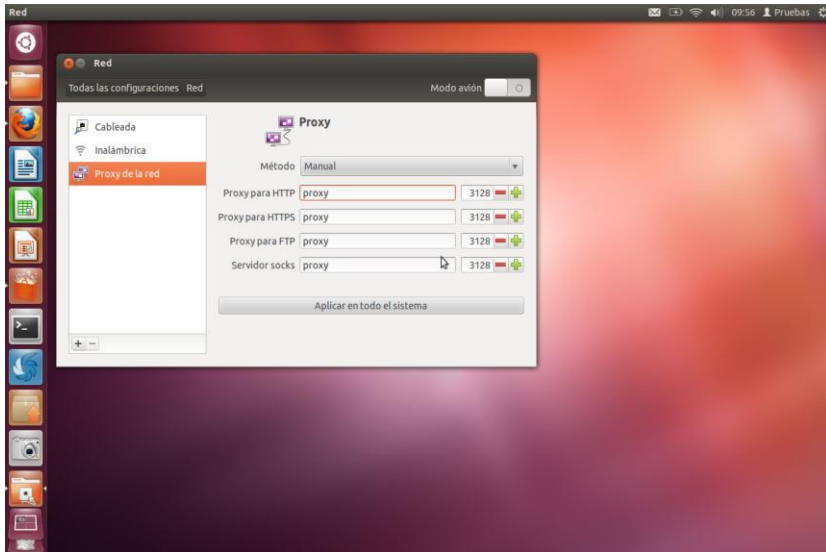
Red

09:56 Pruebas

Red

Todas las configuraciones Red

Modo avión

Cableada

Inalámbrica

Proxy de la red

Proxy

Método Manual

Proxy para HTTP proxy 3128

Proxy para HTTPS proxy 3128

Proxy para FTP proxy 3128

Servidor socks proxy 3128

Aplicar en todo el sistema

+ −